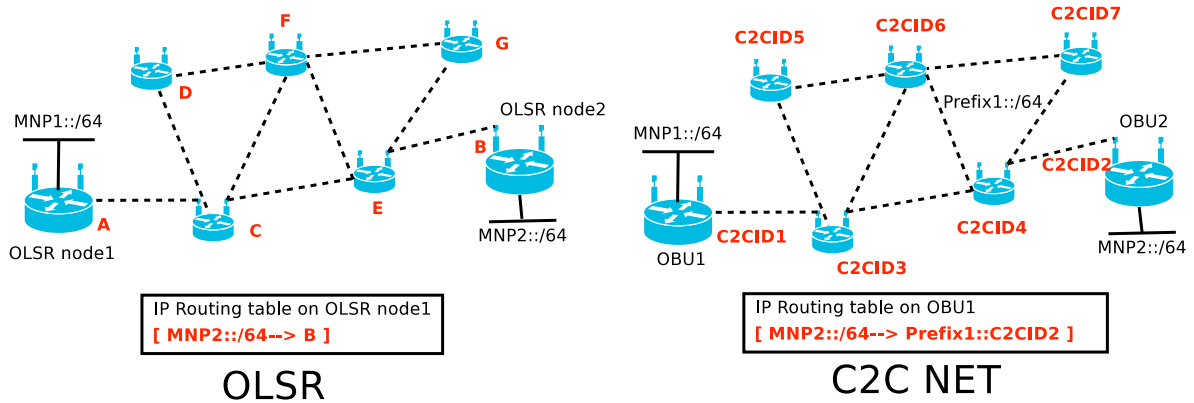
F
G
D
MNP1::/64
OLSR node2
B
E
A
C
OLSR node1
MNP2::/64

IP Routing table on OLSR node1
[ MNP2::/64--> B ]

OLSR

C2CID5
C2CID6
C2CID7
Prefix1::/64
MNP1::/64
OBU2
C2CID2
C2CID4
C2CID1
OBU1
C2CID3
MNP2::/64

IP Routing table on OBU1
[ MNP2::/64--> Prefix1::C2CID2 ]

C2C NET